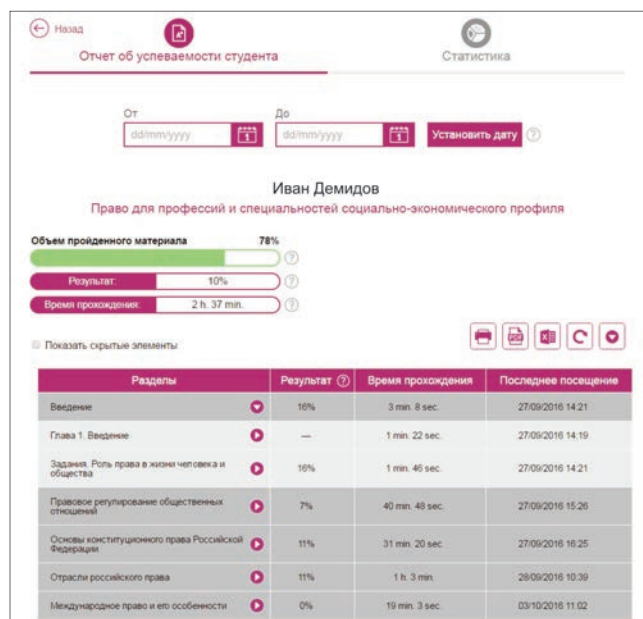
Назад

Отчет об успеваемости студента

Статистика

От
dd/mm/yyyy

До
dd/mm/yyyy

Установить дату

Иван Демидов

Право для профессий и специальностей социально-экономического профиля

Объем пройденного материала 78%

Результат: 10%

Время прохождения: 2 h. 37 min.

Показать скрытые элементы

| Разделы | Результат | Время прохождения | Последнее посещение |
|---|---|---|---|
| Введение | 16% | 3 min. 8 sec. | 27/09/2016 14:21 |
| Глава 1. Введение | — | 1 min. 22 sec. | 27/09/2016 14:19 |
| Задания. Роль права в жизни человека и общества | 16% | 1 min. 46 sec. | 27/09/2016 14:21 |
| Правовое регулирование общественных отношений | 7% | 40 min. 48 sec. | 27/09/2016 15:26 |
| Основы конституционного права Российской Федерации | 11% | 31 min. 20 sec. | 27/09/2016 16:25 |
| Отрасли российского права | 11% | 1 h. 3 min. | 28/09/2016 10:39 |
| Международное право и его особенности | 0% | 19 min. 3 sec. | 03/10/2016 11:02 |